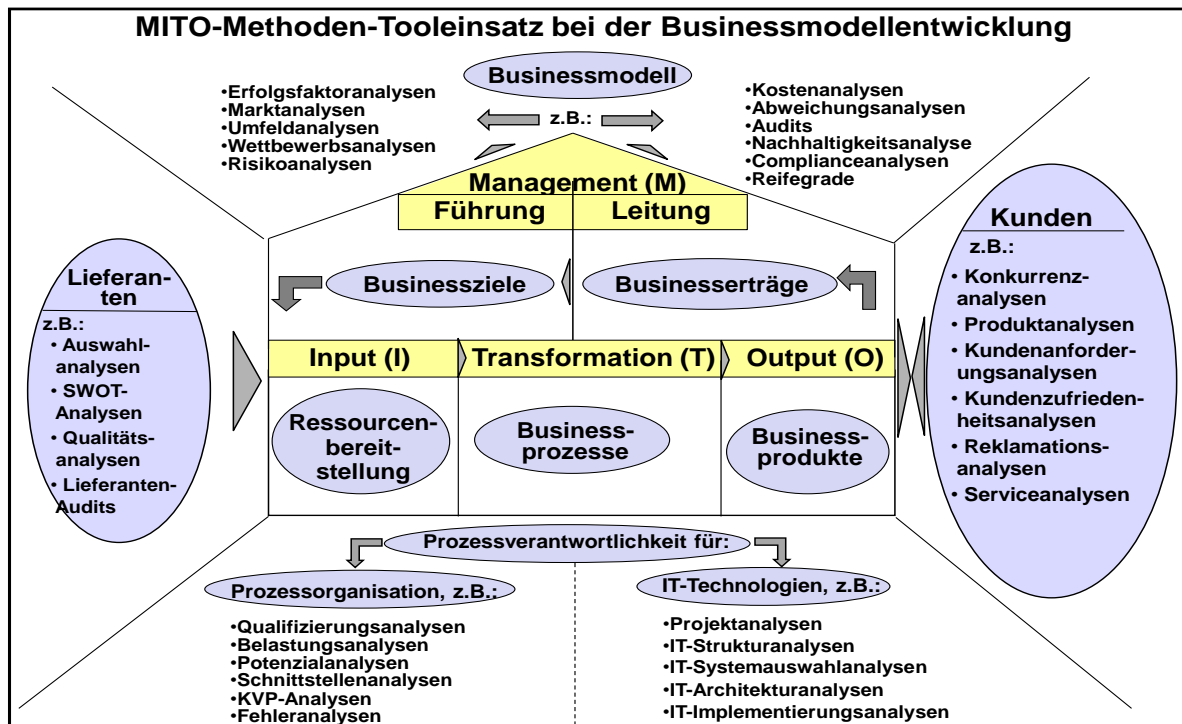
MITO-Methoden-Tooleinsatz bei der Businessmodellentwicklung

Businessmodell

•Erfolgsfaktoranalysen
•Marktanalysen
•Umfeldanalysen
•Wettbewerbsanalysen
•Risikoanalysen

z.B.:

•Kostenanalysen
•Abweichungsanalysen
•Audits
•Nachhaltigkeitsanalyse
•Complianceanalysen
•Reifegrade

Management (M)
Führung
Leitung

Lieferanten
z.B.:
• Auswahlanalysen
• SWOT-Analysen
• Qualitätsanalysen
• Lieferanten-Audits

Businessziele
Businesserträge

Input (I)
Transformation (T)
Output (O)

Ressourcenbereitstellung
Businessprozesse
Businessprodukte

Kunden
z.B.:
• Konkurrenzanalysen
• Produktanalysen
• Kundenanforderungsanalysen
• Kundenzufriedenheitsanalysen
• Reklamationsanalysen
• Serviceanalysen

Prozessverantwortlichkeit für:

Prozessorganisation, z.B.:
•Qualifizierungsanalysen
•Belastungsanalysen
•Potenzialanalysen
•Schnittstellenanalysen
•KVP-Analysen
•Fehleranalysen

IT-Technologien, z.B.:
•Projektanalysen
•IT-Strukturanalysen
•IT-Systemauswahlanalysen
•IT-Architekturanalysen
•IT-Implementierungsanalysen